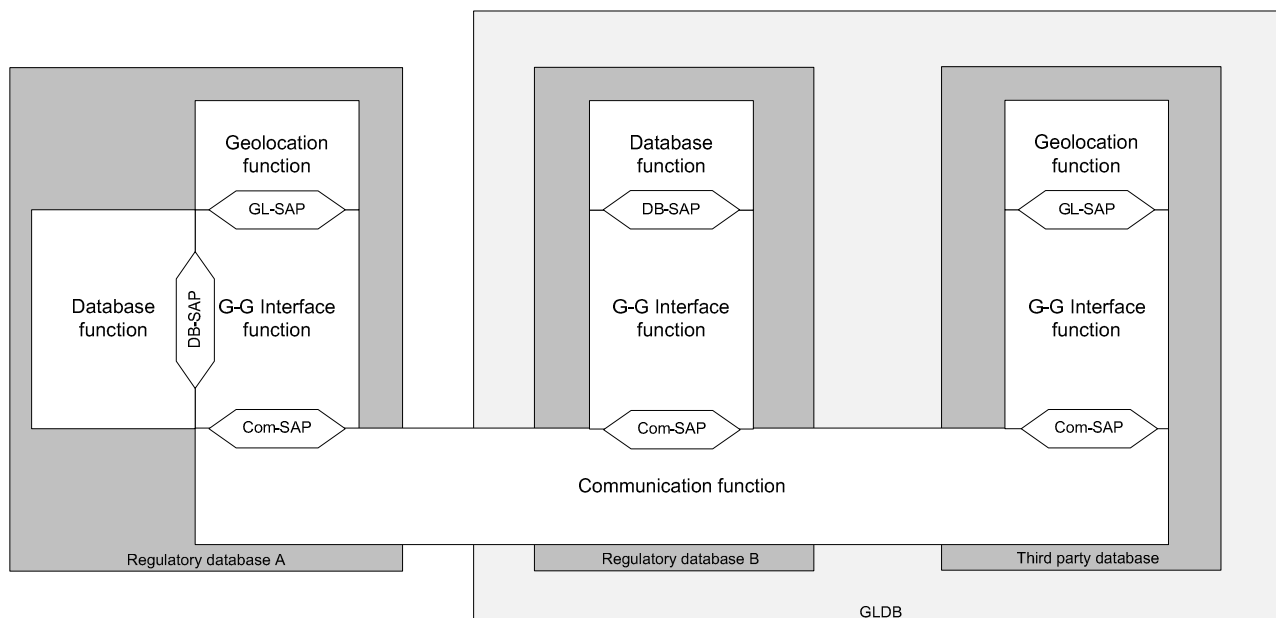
Geolocation function

GL-SAP

Database function

DB-SAP

G-G Interface function

Com-SAP

Regulatory database A

Database function

DB-SAP

G-G Interface function

Com-SAP

Regulatory database B

Geolocation function

GL-SAP

G-G Interface function

Com-SAP

Third party database

Communication function

GLDB